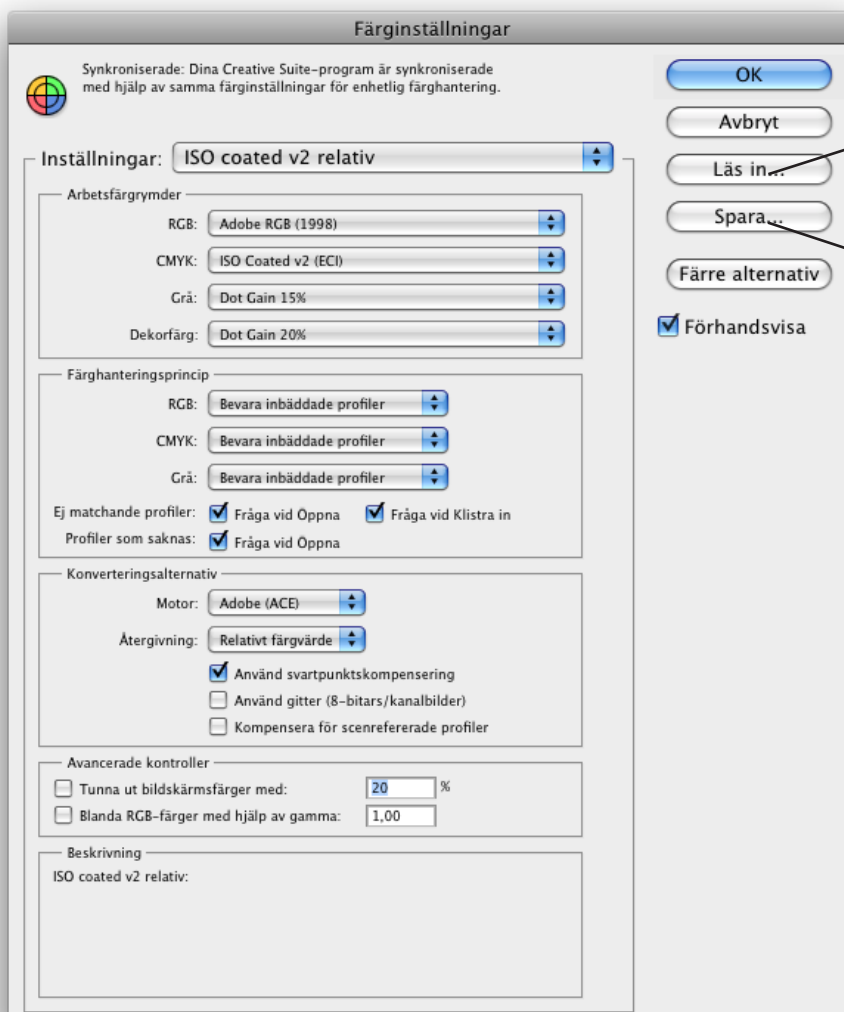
Färginställningar

Synkroniserade: Dina Creative Suite-program är synkroniserade med hjälp av samma färginställningar för enhetlig färghantering.

OK
Avbryt
Läs in...
Spara...
Färre alternativ
Förhandsvisa

Inställningar: ISO coated v2 relativ

Arbetsfärgrymder
RGB: Adobe RGB (1998)
CMYK: ISO Coated v2 (ECI)
Grå: Dot Gain 15%
Dekorfärg: Dot Gain 20%

Färghanteringsprincip
RGB: Bevara inbäddade profiler
CMYK: Bevara inbäddade profiler
Grå: Bevara inbäddade profiler
Ej matchande profiler: Fråga vid Öppna Fråga vid Klistra in
Profiler som saknas: Fråga vid Öppna

Konverteringsalternativ
Motor: Adobe (ACE)
Återgivning: Relativt färgvärde
Använd svartpunktskompensering
Använd gitter (8-bitars/kanalbilder)
Kompensera för scenrefererade profiler

Avancerade kontroller
Tunna ut bildskärmsfärger med: 20 %
Blanda RGB-färger med hjälp av gamma: 1,00

Beskrivning
ISO coated v2 relativ: